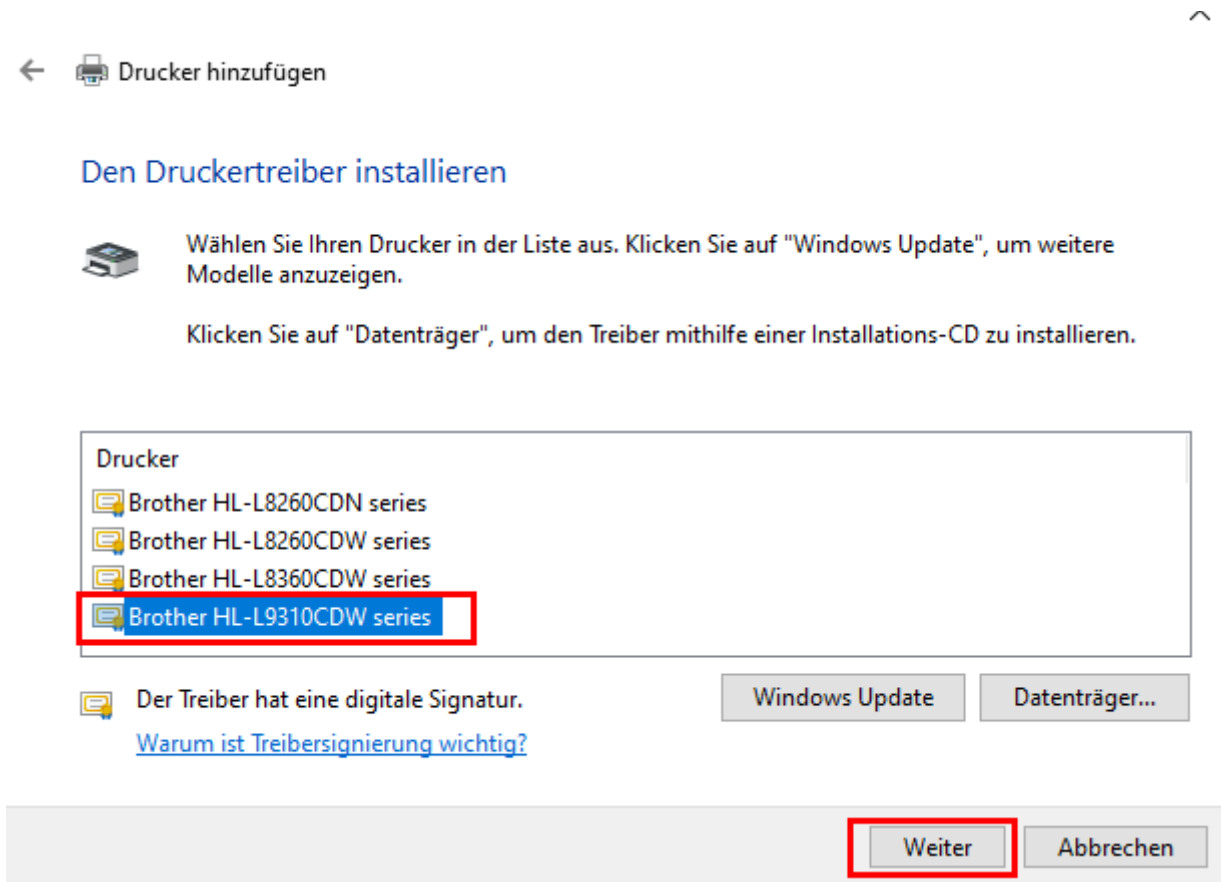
Drucker hinzufügen

Den Druckertreiber installieren

Wählen Sie Ihren Drucker in der Liste aus. Klicken Sie auf "Windows Update", um weitere Modelle anzuzeigen.

Klicken Sie auf "Datenträger", um den Treiber mithilfe einer Installations-CD zu installieren.

Drucker
Brother HL-L8260CDN series
Brother HL-L8260CDW series
Brother HL-L8360CDW series
Brother HL-L9310CDW series

Der Treiber hat eine digitale Signatur.
Warum ist Treibersignierung wichtig?

Windows Update
Datenträger...

Weiter
Abbrechen